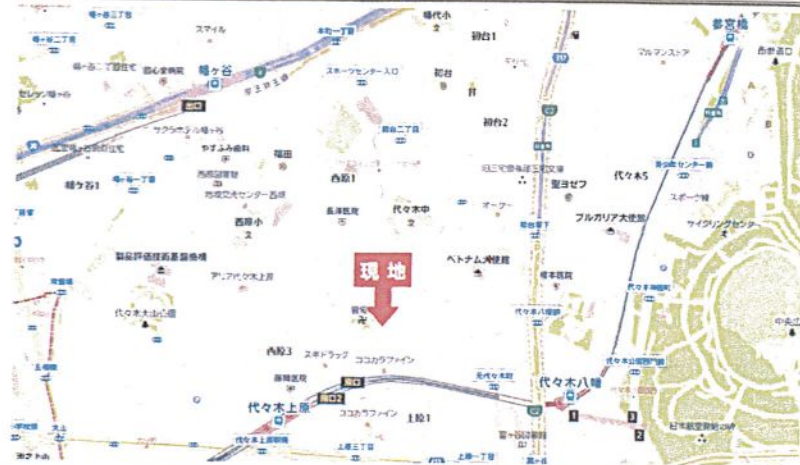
幡ヶ谷三丁目
幡ヶ谷二丁目
スマイル
幡代小
本町一丁目
参宮橋
初台1
マルマンストア
西原幼稚園
幡ヶ谷
幡ヶ谷二丁目
初台
スポーツセンター入口
初台二丁目
初台2
サクラ
幡ヶ谷1
幡ヶ谷一丁目
やすふみ歯科
福田
西原1
代々木5
西原小
長津医院
代々木中
オーダー
ブルガリア大使館
現地
ベトナム大使館
代々木上原
代々木八幡
西原3
ココカラファイン
代々木上原
ココカラファイン
上原1
上原三丁目
上原一丁目
代々木公園
中央広場
1
2
3